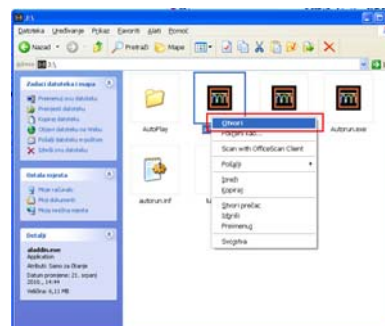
E:\

Datoteka Uređivanje Pogled Favoriti Alati Pomoć

Natrag Pretraži Mape

Adresa E:\

Zadaci datoteka i mapa

Preimenuj ovu datoteku
Premjesti ovu datoteku
Kopiraj datoteku
Objavi datoteku na Webu
Pošalji datoteku e-poštom
Izbriši ovu datoteku

Ostala mjesta

Moje računalo
Moji dokumenti
Moja mrežna mjesta

Detalji

aladdin.exe
Application
Atributi: Samo za čitanje
Datum promjene: 21. srpanj 2010., 14:44
Veličina: 6,11 MB

AutoPlay

Autorun.exe

autorun.inf

Otvori
Pokreni kao...
Scan with OfficeScan Client
Pošalji
Izreži
Kopiraj
Stvori prečac
Izbriši
Preimenuj
Svojstva